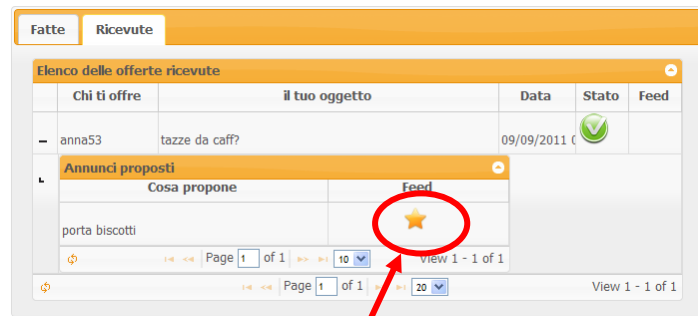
Fatte | Ricevute

Elenco delle offerte ricevute

| | Chi ti offre | il tuo oggetto | Data | Stato | Feed |
|---|---|---|---|---|---|
| – | anna53 | tazze da caff? | 09/09/2011 ( | | |

Annunci proposti

| Cosa propone | Feed |
|---|---|
| porta biscotti | |

Page 1 of 1 10 View 1 - 1 of 1

Page 1 of 1 20 View 1 - 1 of 1